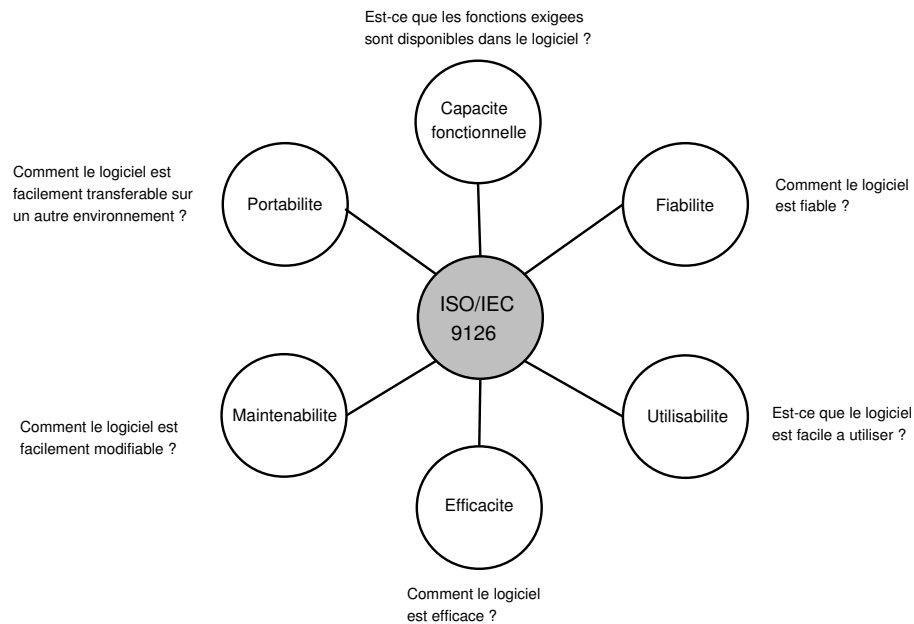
Est-ce que les fonctions exigees sont disponibles dans le logiciel ?

Capacite fonctionnelle

Comment le logiciel est facilement transferable sur un autre environnement ?

Portabilite

Fiabilite

Comment le logiciel est fiable ?

ISO/IEC 9126

Maintenabilite

Comment le logiciel est facilement modifiable ?

Utilisabilite

Est-ce que le logiciel est facile a utiliser ?

Efficacite

Comment le logiciel est efficace ?